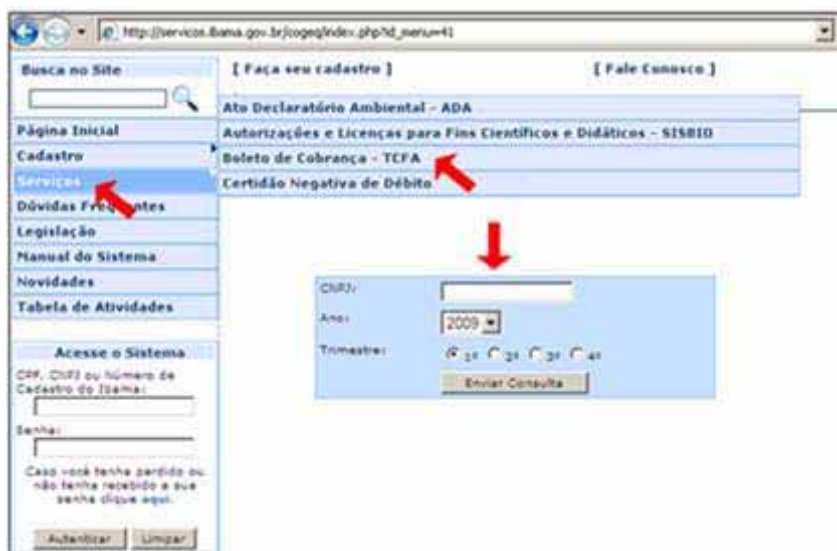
http://servicos.ibama.gov.br/cogeq/index.php?id_menu=41

Busca no Site

[ Faça seu cadastro ]

[ Fale Conosco ]

Página Inicial
Cadastro
Serviços
Dúvidas Frequentes
Legislação
Manual do Sistema
Novidades
Tabela de Atividades

Ato Declaratório Ambiental - ADA
Autorizações e Licenças para Fins Científicos e Didáticos - SISBIO
Boleto de Cobrança - TCFA
Certidão Negativa de Débito

CNPJ:
Ano:
2009
Trimestre:
1º 2º 3º 4º
Enviar Consulta

Acesse o Sistema
CPF, CNPJ ou Número de Cadastro do Ibama:
Senha:
Caso você tenha perdido ou não tenha recebido a sua senha clique aqui.
Autenticar
Limpar